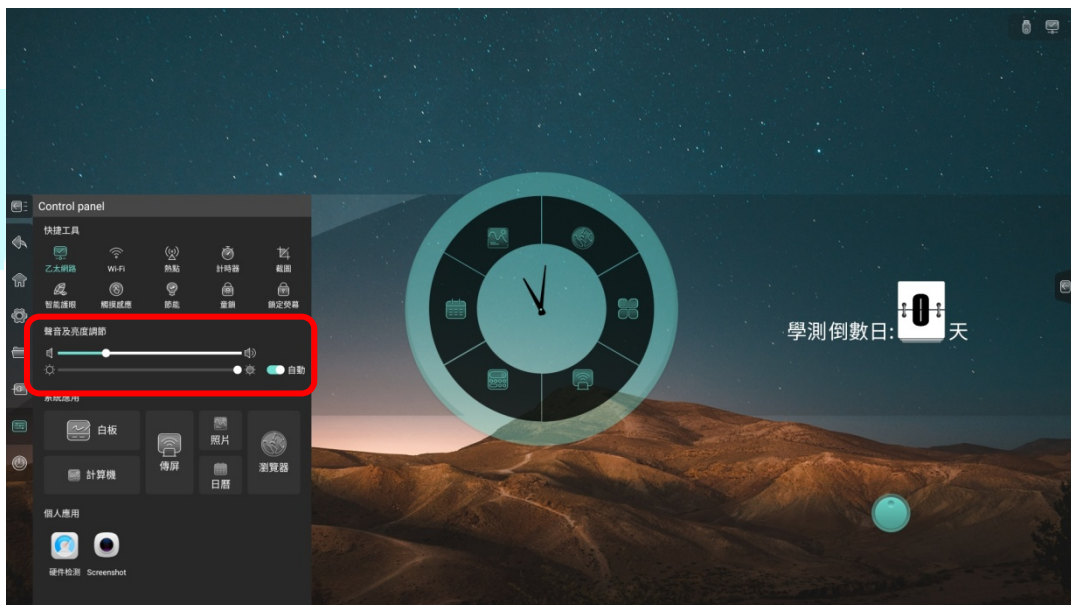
Control panel

快捷工具

乙太網路 Wi-Fi 熱點 計時器 截圖

智能護眼 觸控感應 節能 童鎖 鎖定熒幕

聲音及亮度調節

自動

系統應用

白板

計算機

傳屏

照片

日曆

瀏覽器

個人應用

硬件檢測 Screenshot

學測倒數日: 0 天